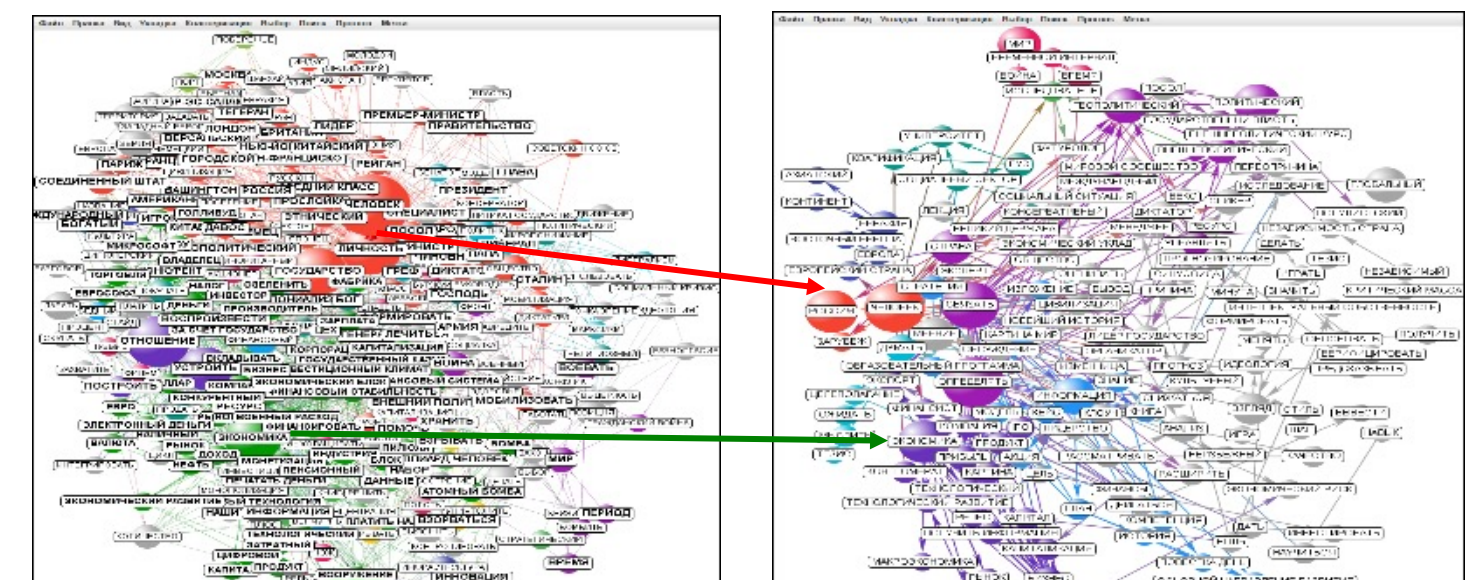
Файл Правка Вид Укладка Конструирование Выбор Поиск Просмотр Метки

МОСКВА
ТЕГЕРАН
ЛОНДОН
БРИТАНИЯ
ЛИДЕР
ПРЕМЬЕР-МИНИСТР
ПРАВИТЕЛЬСТВО
ПАРИЖ
ГОРОДСКОЙ
НЬЮ-ЙОРК
РЕЙГАН
СОЕДИНЕННЫЙ ШТАТ
ВАШИНГТОН
РОССИЯ
СРЕДНИЙ КЛАСС
ПРЕЗИДЕНТ
АМЕРИКАНСКИЙ
ЧЕЛОВЕК
ГОЛЛИВУД
ЭТНИЧЕСКИЙ
СПЕЦИАЛИСТ
КИТАЙ
ПОСОЛ
ПОЛИТИЧЕСКИЙ
ЛИЧНОСТЬ
МИКРОСОФТ
ВЛАДЕЛЕЦ
ГОСУДАРСТВО
ДИКТАТ
СТАЛИН
ФАБРИКА
ИНВЕСТОР
ПРОИЗВОДИТЕЛЬ
ЛЕЧИТЬ
АРМИЯ
ОТНОШЕНИЕ
РАСКАЛЫВАТЬ
УСТРОИТЬ
КАПИТАЛИЗАЦИЯ
ГОСУДАРСТВЕННЫЙ
БИЗНЕС
ПОСТРОИТЬ
ЭКОНОМИЧЕСКИЙ БЛОК
ФИНАНСОВЫЙ СИСТЕМА
ФИНАНСОВЫЙ СТАБИЛЬНОСТЬ
ВНЕШНИЙ ПОЛИТ
МОБИЛИЗОВАТЬ
ЭЛЕКТРОННЫЙ ДЕНЬГИ
ЭКОНОМИКА
ХРАНИТЬ
ДОХОД
НЕФТЬ
ПЕНСИОННЫЙ
ДАННЫЕ
АТОМНЫЙ БОМБА
ЭКОНОМИЧЕСКИЙ РАЗВИТЫЙ ТЕХНОЛОГИЯ
ИНФОРМАЦИЯ
ПЛАТИТЬ
ВЗОРВАТЬСЯ
ПЕРИОД
МИР
ВРЕМЯ
ЦИФРОВОЙ
ПРОДУКТ
КАПИТАЛ
ИННОВАЦИЯ

Файл Правка Вид Укладка Конструирование Выбор Поиск Просмотр Метки

МИР
ВОЙНА
ВРЕМЯ
ГЕОПОЛИТИЧЕСКИЙ
ПОЛИТИЧЕСКИЙ
ЦИВИЛИЗАЦИЯ
СОЦИАЛЬНЫЙ СИТУАЦИЯ
КОНТИНЕНТ
ДИКТАТОР
ИССЛЕДОВАНИЕ
ГЛОБАЛЬНЫЙ
ЭКОНОМИЧЕСКИЙ УКЛАД
ЕВРОПЕЙСКИЙ СТРАНА
НЕЗАВИСИМЫЙ
ЧЕЛОВЕК
ОПРЕДЕЛИТЬ
ИЗЛОЖЕНИЕ
ИСТОРИЯ
ГОСУДАРСТВО
ОБРАЗОВАТЕЛЬНЫЙ ПРОГРАММА
ИДЕОЛОГИЯ
ОПРЕДЕЛЯТЬ
ИНФОРМАЦИЯ
ЗНАНИЕ
ЭКОНОМИКА
ПРОДУКТ
ИГРА
ТЕХНОЛОГИЧЕСКИЙ
ТЕХНОЛОГИЧЕСКИЙ РАЗВИТИЕ
КАПИТАЛ
МАКРОЭКОНОМИКА